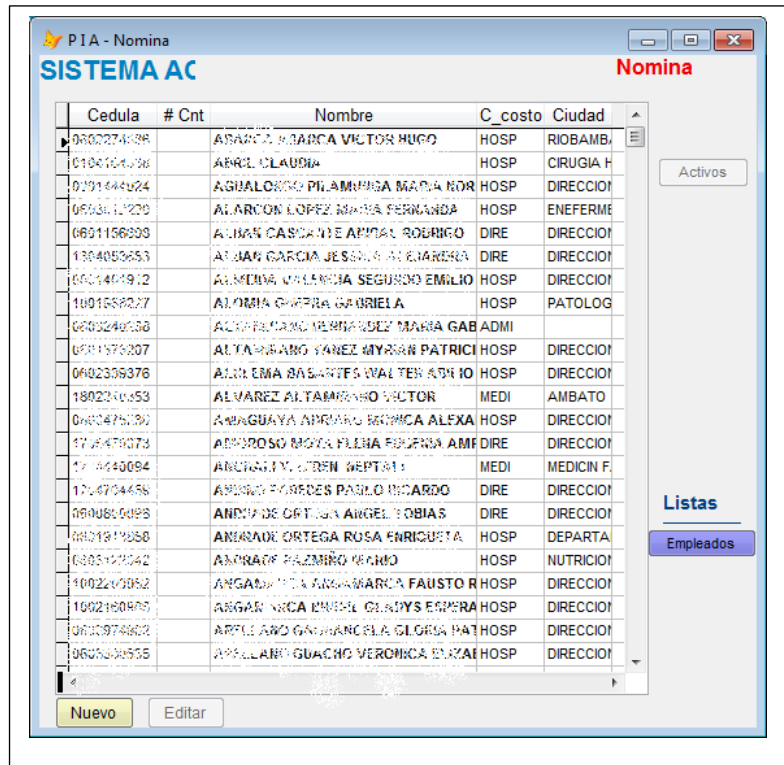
P I A - Nomina

SISTEMA AC

Nomina

| Cedula | # Cnt | Nombre | C_costo | Ciudad |
|---|---|---|---|---|
| 0602274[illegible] | | ABARCA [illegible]ARCA VICTOR HUGO | HOSP | RIOBAMB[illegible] |
| 0104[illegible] | | ABRIL CLAUDIA | HOSP | CIRUGIA H |
| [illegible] | | AGUALONGO PILAMUNGA MARIA NOR | HOSP | DIRECCIO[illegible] |
| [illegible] | | ALARCON LOPEZ MARIA FERNANDA | HOSP | ENEFERME |
| 0601156808 | | ALBAN CASCANTE ANIBAL RODRIGO | DIRE | DIRECCIO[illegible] |
| 1304053653 | | ALBAN GARCIA JESSICA ALEJANDRA | DIRE | DIRECCIO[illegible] |
| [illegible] | | ALMEIDA VALENCIA SEGUNDO EMILIO | HOSP | DIRECCIO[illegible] |
| 1001558227 | | ALOMIA GUERRA GABRIELA | HOSP | PATOLOG |
| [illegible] | | ALTAMIRANO HERNANDEZ MARIA GAB | ADMI | |
| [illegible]575207 | | ALTAMIRANO YANEZ MYRIAN PATRICI | HOSP | DIRECCIO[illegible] |
| 0602339376 | | ALULEMA BASANTES WALTER ADRIO | HOSP | DIRECCIO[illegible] |
| 180220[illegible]353 | | ALVAREZ ALTAMIRANO VICTOR | MEDI | AMBATO |
| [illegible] | | AMAGUAYA ADRIANO MONICA ALEXA | HOSP | DIRECCIO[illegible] |
| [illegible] | | AMOROSO MOYA FLERA EUGENIA AMF | DIRE | DIRECCIO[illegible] |
| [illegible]440094 | | ANCHALAY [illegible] | MEDI | MEDICIN F. |
| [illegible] | | ANDINO PAREDES PABLO RICARDO | DIRE | DIRECCIO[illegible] |
| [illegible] | | ANDRADE ORTEGA ANGEL TOBIAS | DIRE | DIRECCIO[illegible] |
| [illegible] | | ANDRADE ORTEGA ROSA ENRIQUETA | HOSP | DEPARTA |
| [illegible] | | ANDRADE PAZMIÑO MARIO | HOSP | NUTRICIO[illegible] |
| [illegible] | | ANGAMARCA ANGAMARCA FAUSTO R | HOSP | DIRECCIO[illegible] |
| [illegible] | | ANGAMARCA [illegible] GLADYS ESPERA | HOSP | DIRECCIO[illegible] |
| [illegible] | | ARELLANO GAVILANES GLORIA PAT | HOSP | DIRECCIO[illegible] |
| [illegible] | | ARELLANO GUACHO VERONICA ELIZAE | HOSP | DIRECCIO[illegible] |

Activos

Listas

Empleados

Nuevo

Editar